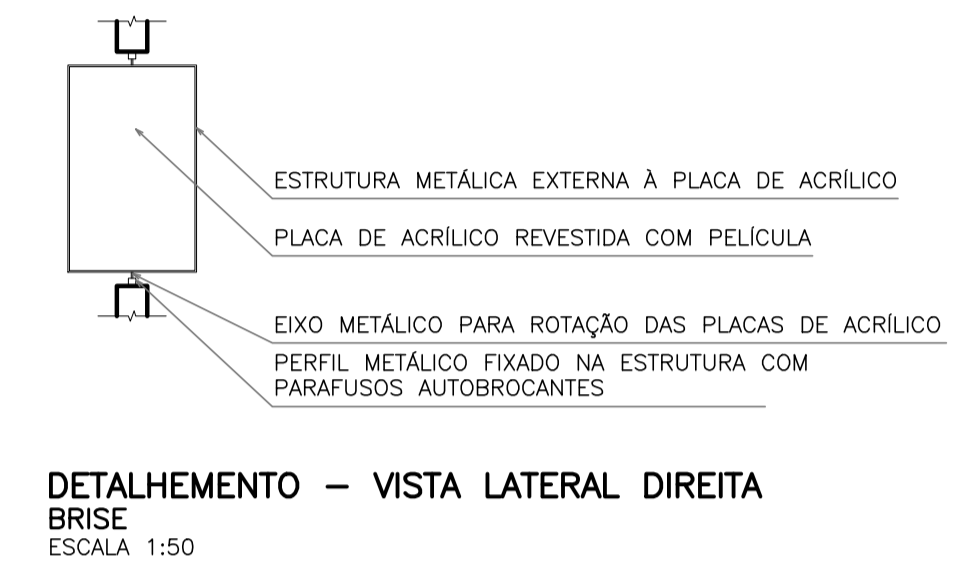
ESTRUTURA METÁLICA EXTERNA À PLACA DE ACRÍLICO

PLACA DE ACRÍLICO REVESTIDA COM PELÍCULA

EIXO METÁLICO PARA ROTAÇÃO DAS PLACAS DE ACRÍLICO

PERFIL METÁLICO FIXADO NA ESTRUTURA COM PARAFUSOS AUTOBROCANTES

DETALHEMENTO – VISTA LATERAL DIREITA
BRISE
ESCALA 1:50